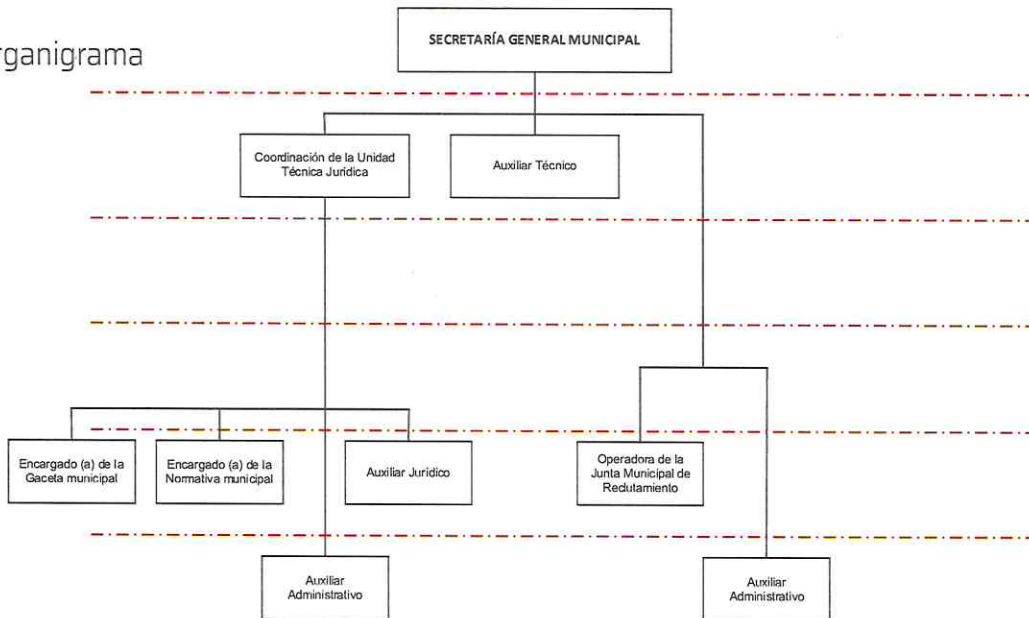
rganigrama

SECRETARÍA GENERAL MUNICIPAL

Coordinación de la Unidad Técnica Jurídica

Auxiliar Técnico

Encargado (a) de la Gaceta municipal

Encargado (a) de la Normativa municipal

Auxiliar Jurídico

Operadora de la Junta Municipal de Redutamiento

Auxiliar Administrativo

Auxiliar Administrativo